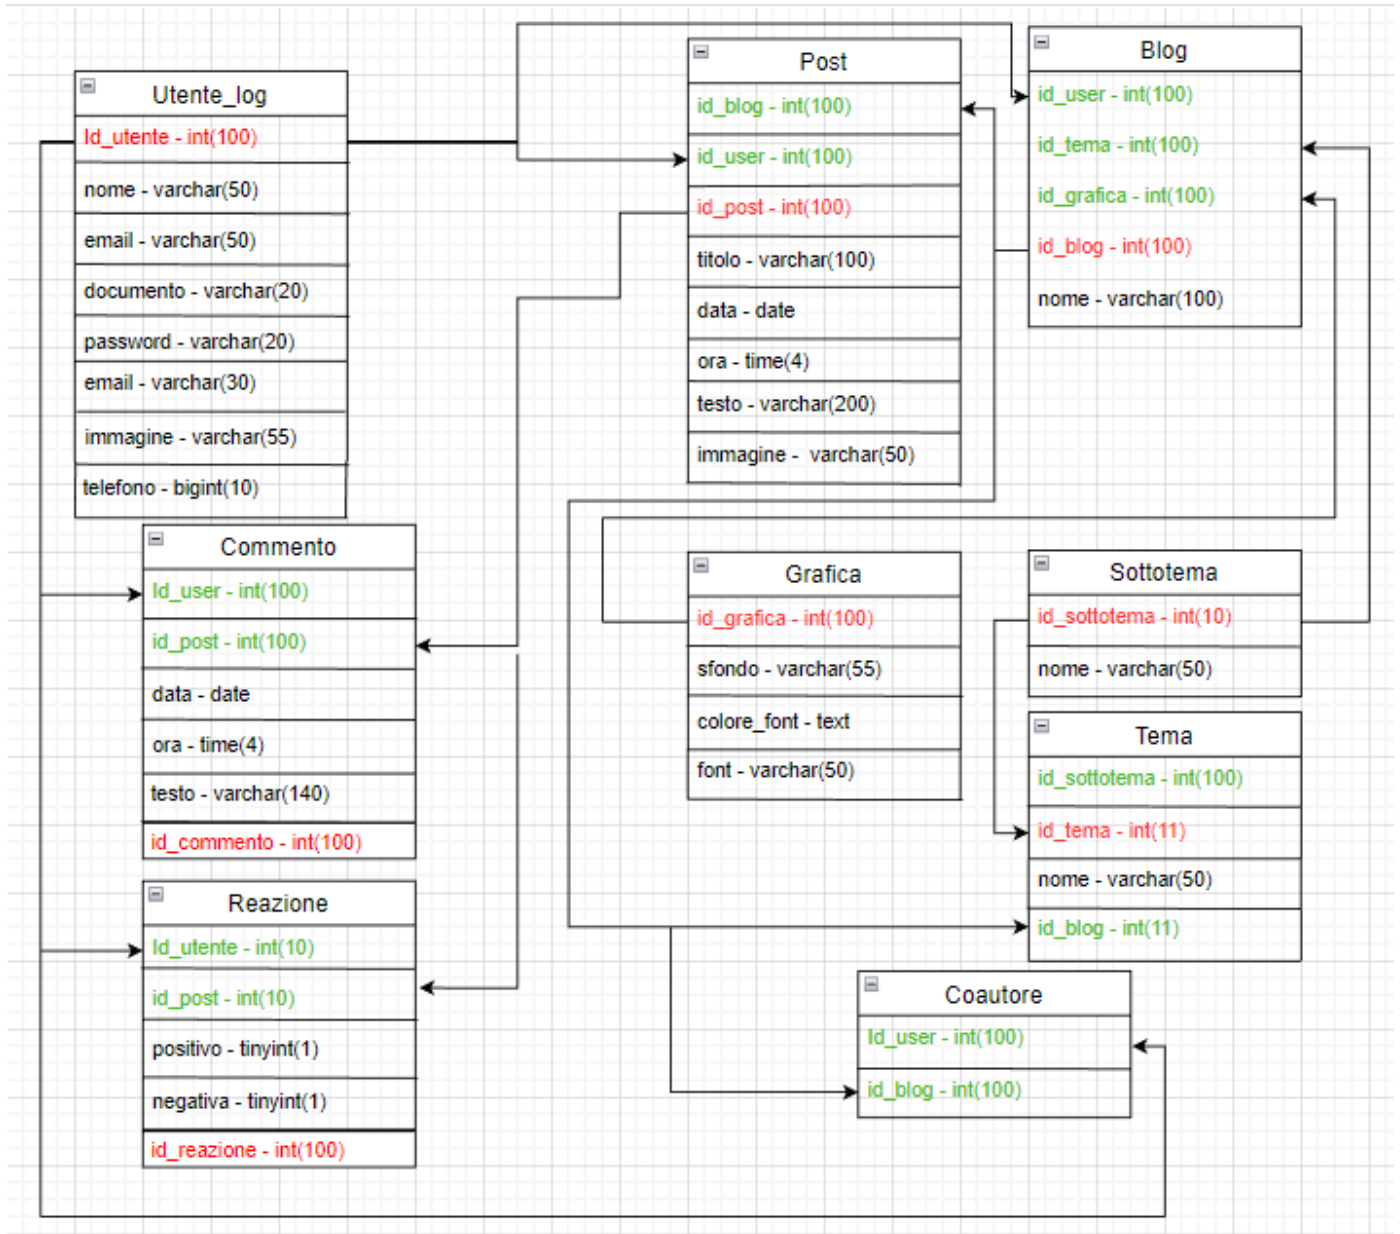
Utente_log

Id_utente - int(100)

nome - varchar(50)

email - varchar(50)

documento - varchar(20)

password - varchar(20)

email - varchar(30)

immagine - varchar(55)

telefono - bigint(10)

Post

id_blog - int(100)

id_user - int(100)

id_post - int(100)

titolo - varchar(100)

data - date

ora - time(4)

testo - varchar(200)

immagine - varchar(50)

Blog

id_user - int(100)

id_tema - int(100)

id_grafica - int(100)

id_blog - int(100)

nome - varchar(100)

Commento

Id_user - int(100)

id_post - int(100)

data - date

ora - time(4)

testo - varchar(140)

id_commento - int(100)

Grafica

id_grafica - int(100)

sfondo - varchar(55)

colore_font - text

font - varchar(50)

Sottotema

id_sottotema - int(10)

nome - varchar(50)

Tema

id_sottotema - int(100)

id_tema - int(11)

nome - varchar(50)

id_blog - int(11)

Reazione

Id_utente - int(10)

id_post - int(10)

positivo - tinyint(1)

negativa - tinyint(1)

id_reazione - int(100)

Coautore

Id_user - int(100)

id_blog - int(100)